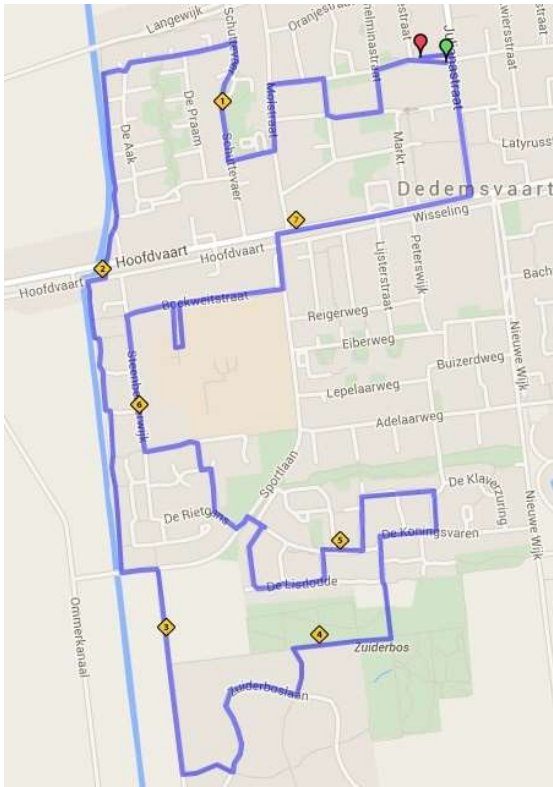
Langewijk
Oranjestraat
Schutteveer
strastraat
Julianastraat
wierstraat
1
De Praam
Molenstraat
Markt
Latyrus
De Aak
Schutteveer
Dedemsvaart
7
Wisseling
Hoofdvaart
2
Hoofdvaart
Hoofdvaart
Lijsterstraat
Peterswijk
Bach
Boekweitstraat
Reigerweg
Eiberweg
Buizerdweg
Nieuwe Wijk
Lepelaarweg
Steenbakwijk
6
Adelaarweg
Sportlaan
De Klaverzuring
De Rietgans
5
De Koningsvaren
Nieuwe Wijk
De Lisdodde
Ommerkanaal
3
4
Zuiderbos
Zuiderboslaan